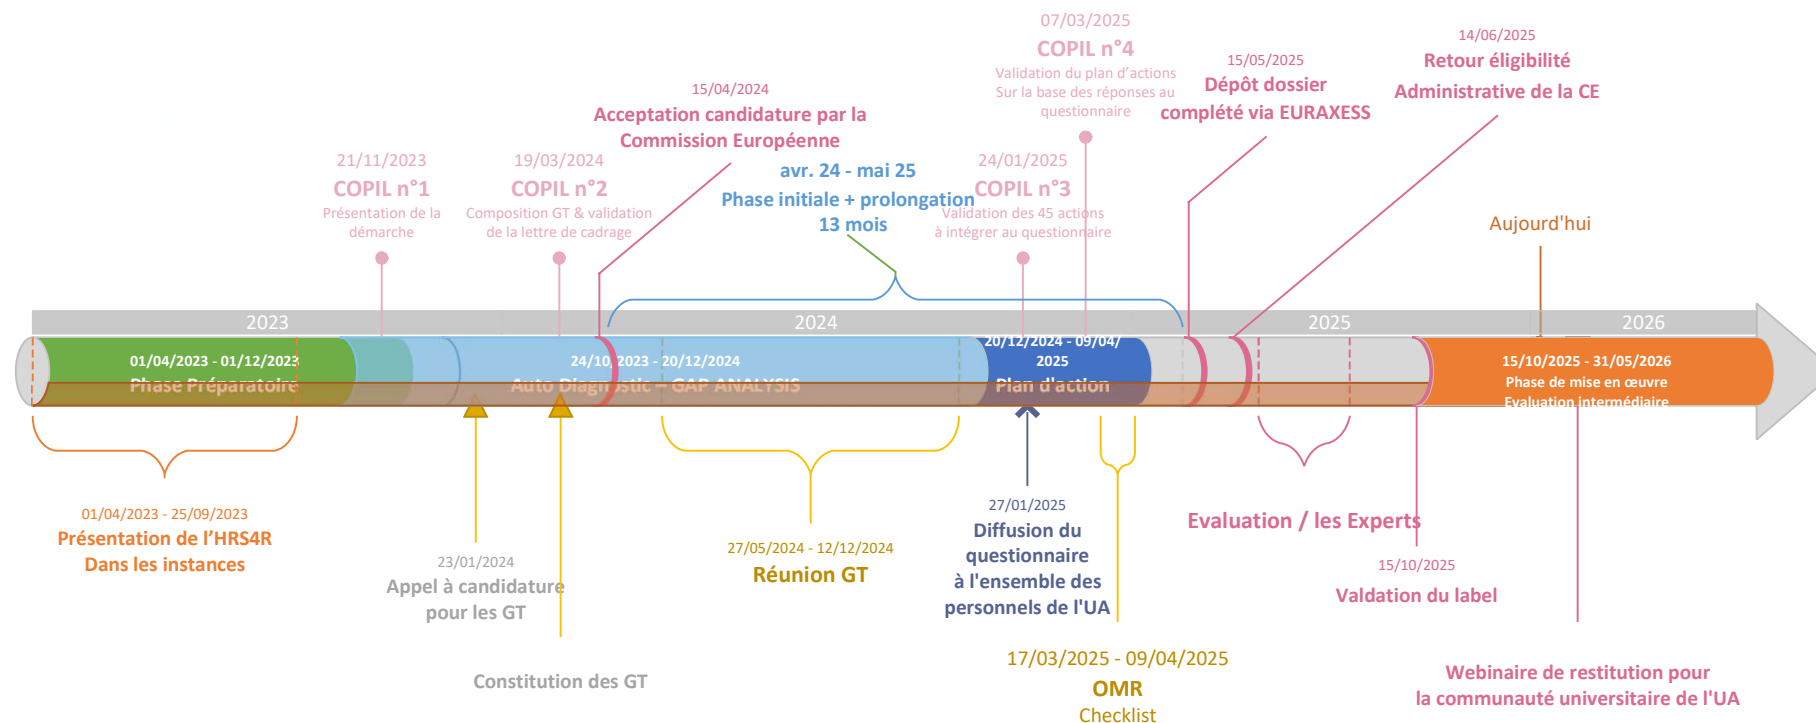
07/03/2025
COPIL n°4
Validation du plan d'actions
Sur la base des réponses au questionnaire

14/06/2025
Retour éligibilité
Administrative de la CE

15/05/2025
Dépôt dossier
complété via EURAXESS

15/04/2024
Acceptation candidature par la Commission Européenne

21/11/2023
COPIL n°1
Présentation de la démarche

19/03/2024
COPIL n°2
Composition GT & validation de la lettre de cadrage

avr. 24 - mai 25
Phase initiale + prolongation
13 mois

24/01/2025
COPIL n°3
Validation des 45 actions à intégrer au questionnaire

Aujourd'hui

2023
2024
2025
2026

01/04/2023 - 01/12/2023
Phase Préparatoire

24/10/2023 - 20/12/2024
Auto Diagnostic – GAP ANALYSIS

20/12/2024 - 09/04/2025
Plan d'action

15/10/2025 - 31/05/2026
Phase de mise en œuvre
Evaluation intermédiaire

01/04/2023 - 25/09/2023
Présentation de l'HRS4R
Dans les instances

23/01/2024
Appel à candidature pour les GT

Constitution des GT

27/05/2024 - 12/12/2024
Réunion GT

27/01/2025
Diffusion du questionnaire à l'ensemble des personnels de l'UA

17/03/2025 - 09/04/2025
OMR
Checklist

Evaluation / les Experts

15/10/2025
Valdation du label

Webinaire de restitution pour la communauté universitaire de l'UA